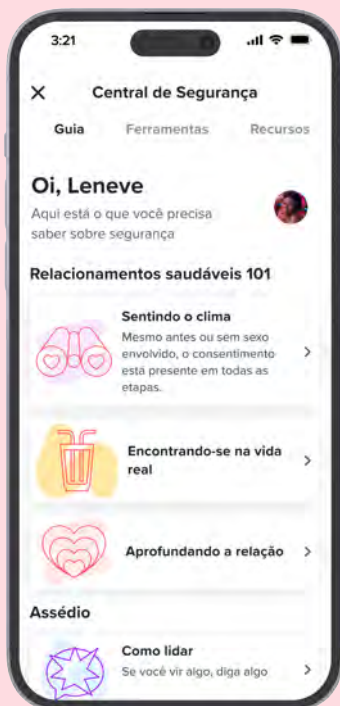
3:21

Central de Segurança

Guia Ferramentas Recursos

Oi, Leneve

Aqui está o que você precisa saber sobre segurança

Relacionamentos saudáveis 101

Sentindo o clima

Mesmo antes ou sem sexo envolvido, o consentimento está presente em todas as etapas.

Encontrando-se na vida real

Aprofundando a relação

Assédio

Como lidar

Se você vir algo, diga algo